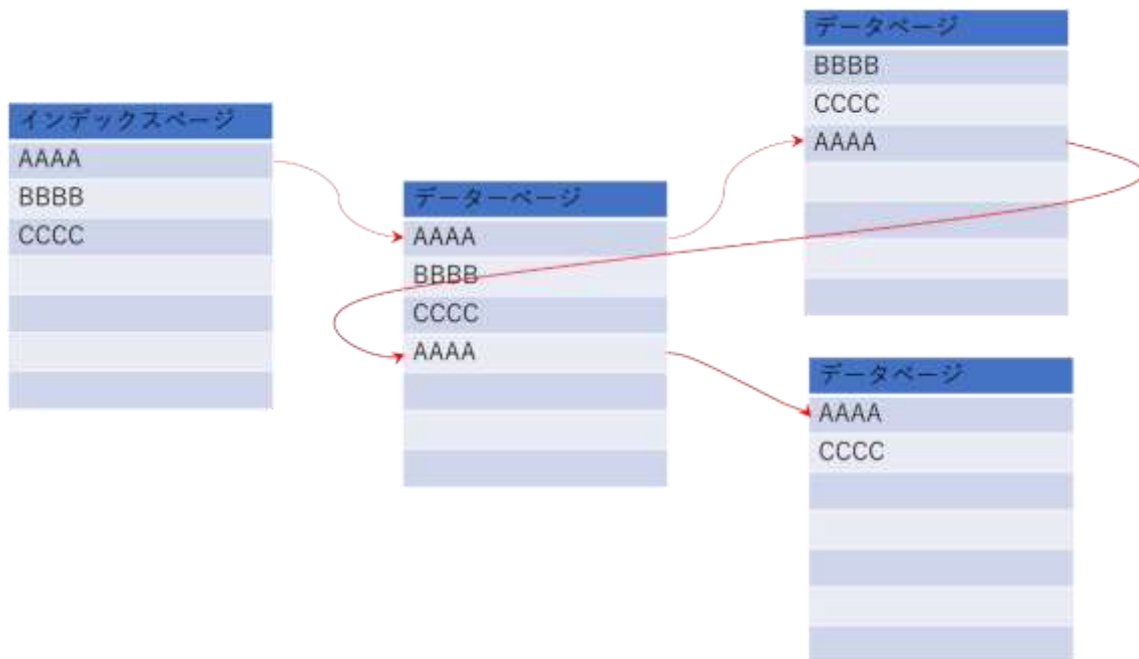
インデックスページ

| インデックスページ |
|---|
| AAAA |
| BBBB |
| CCCC |

| データーページ |
|---|
| AAAA |
| BBBB |
| CCCC |
| AAAA |

| データページ |
|---|
| BBBB |
| CCCC |
| AAAA |

| データページ |
|---|
| AAAA |
| CCCC |